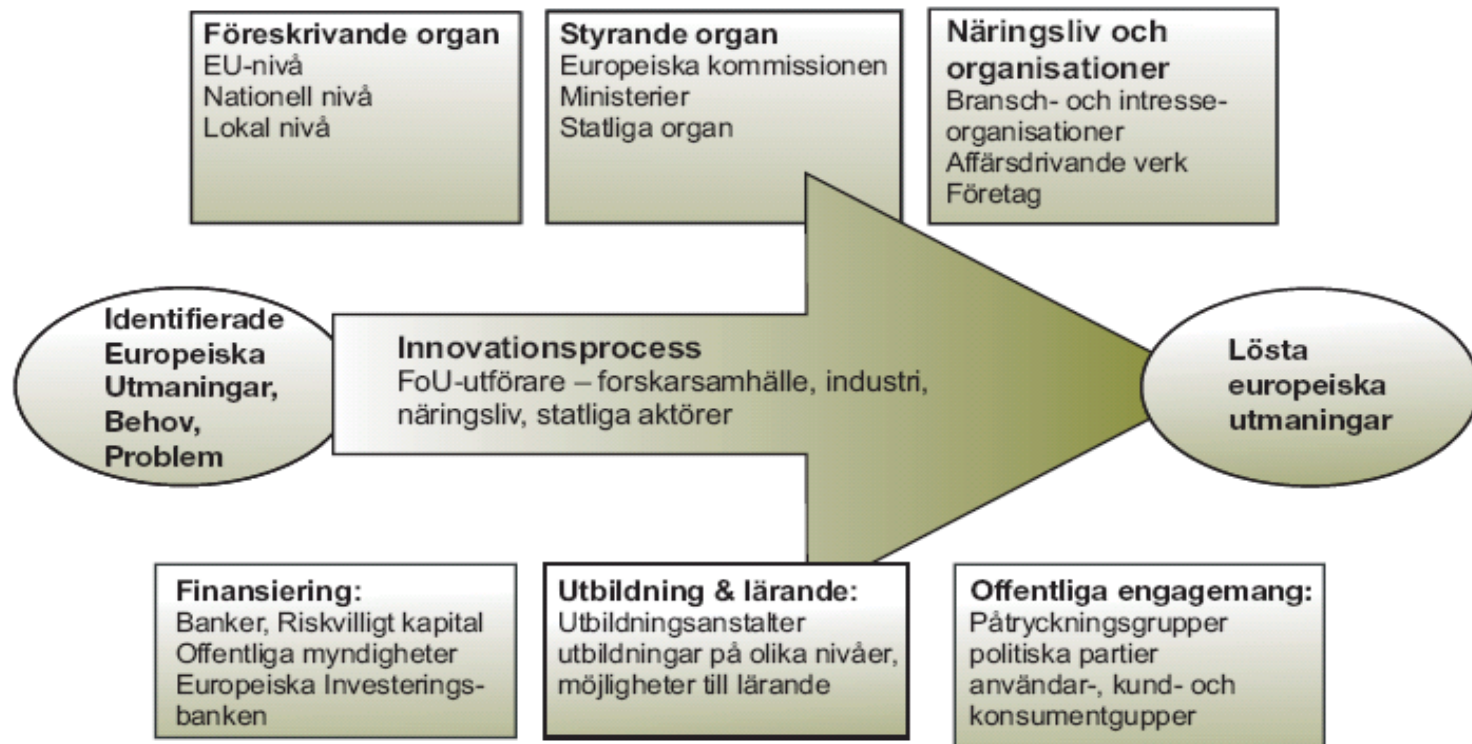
**Föreskrivande organ**
EU-nivå
Nationell nivå
Lokal nivå

**Styrande organ**
Europeiska kommissionen
Ministerier
Statliga organ

**Näringsliv och organisationer**
Bransch- och intresseorganisationer
Affärsdrivande verk
Företag

**Identifierade Europeiska Utmaningar, Behov, Problem**

**Innovationsprocess**
FoU-utförare – forskarsamhälle, industri, näringsliv, statliga aktörer

**Lösta europeiska utmaningar**

**Finansiering:**
Banker, Riskvilligt kapital
Offentliga myndigheter
Europeiska Investeringsbanken

**Utbildning & lärande:**
Utbildningsanstalter
utbildningar på olika nivåer,
möjligheter till lärande

**Offentliga engagemang:**
Påtryckningsgrupper
politiska partier
användar-, kund- och konsumentgupper